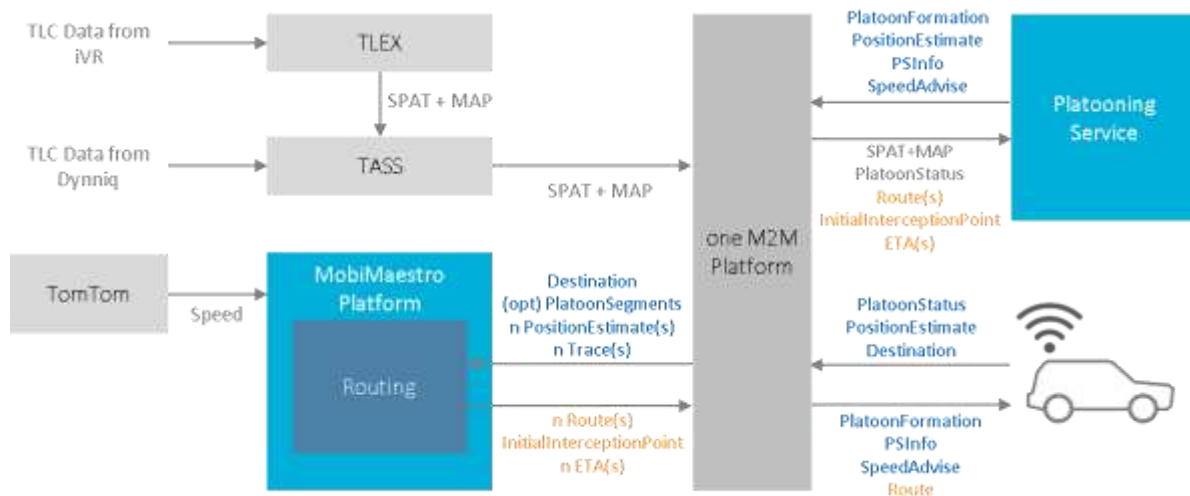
TLC Data from iVR

TLEX

SPAT + MAP

TLC Data from Dynniq

TASS

SPAT + MAP

TomTom

Speed

MobiMaestro Platform

Routing

Destination
(opt) PlatoonSegments
n PositionEstimate(s)
n Trace(s)

n Route(s)
InitialInterceptionPoint
n ETA(s)

one M2M Platform

PlatoonFormation
PositionEstimate
PSInfo
SpeedAdvise

Platooning Service

SPAT+MAP
PlatoonStatus
Route(s)
InitialInterceptionPoint
ETA(s)

PlatoonStatus
PositionEstimate
Destination

PlatoonFormation
PSInfo
SpeedAdvise
Route